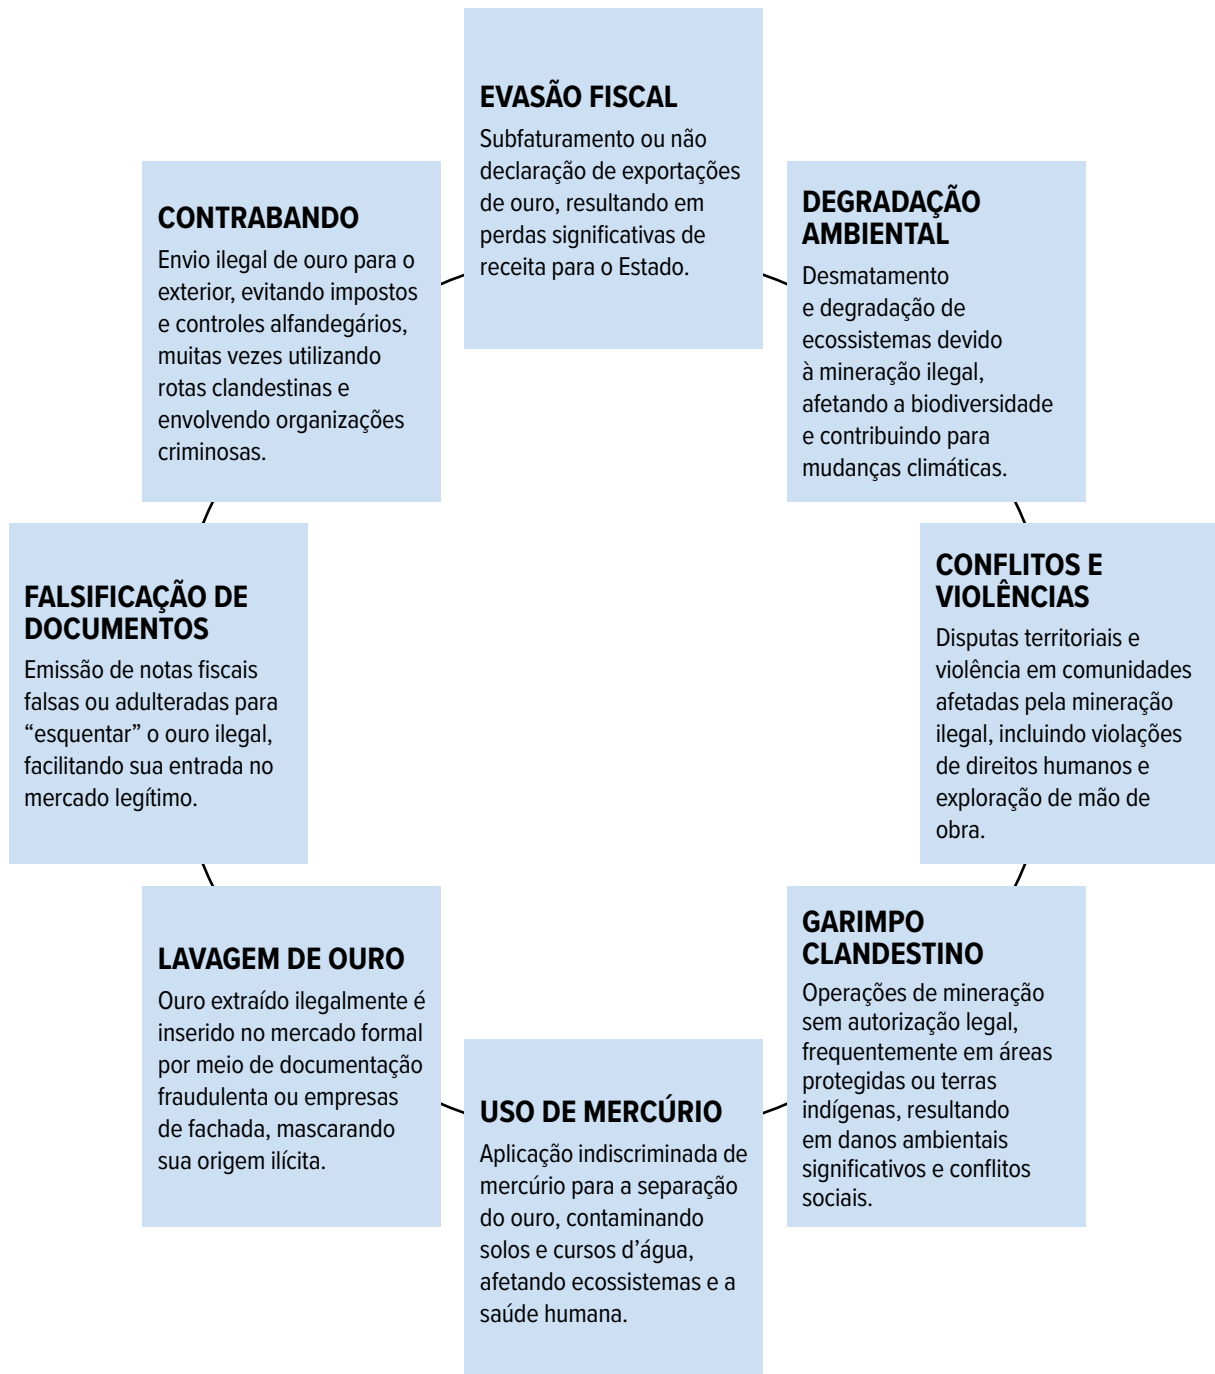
EVASÃO FISCAL
Subfaturamento ou não declaração de exportações de ouro, resultando em perdas significativas de receita para o Estado.

DEGRADAÇÃO AMBIENTAL
Desmatamento e degradação de ecossistemas devido à mineração ilegal, afetando a biodiversidade e contribuindo para mudanças climáticas.

CONFLITOS E VIOLÊNCIAS
Disputas territoriais e violência em comunidades afetadas pela mineração ilegal, incluindo violações de direitos humanos e exploração de mão de obra.

GARIMPO CLANDESTINO
Operações de mineração sem autorização legal, frequentemente em áreas protegidas ou terras indígenas, resultando em danos ambientais significativos e conflitos sociais.

USO DE MERCÚRIO
Aplicação indiscriminada de mercúrio para a separação do ouro, contaminando solos e cursos d'água, afetando ecossistemas e a saúde humana.

LAVAGEM DE OURO
Ouro extraído ilegalmente é inserido no mercado formal por meio de documentação fraudulenta ou empresas de fachada, mascarando sua origem ilícita.

FALSIFICAÇÃO DE DOCUMENTOS
Emissão de notas fiscais falsas ou adulteradas para "esquentar" o ouro ilegal, facilitando sua entrada no mercado legítimo.

CONTRABANDO
Envio ilegal de ouro para o exterior, evitando impostos e controles alfandegários, muitas vezes utilizando rotas clandestinas e envolvendo organizações criminosas.